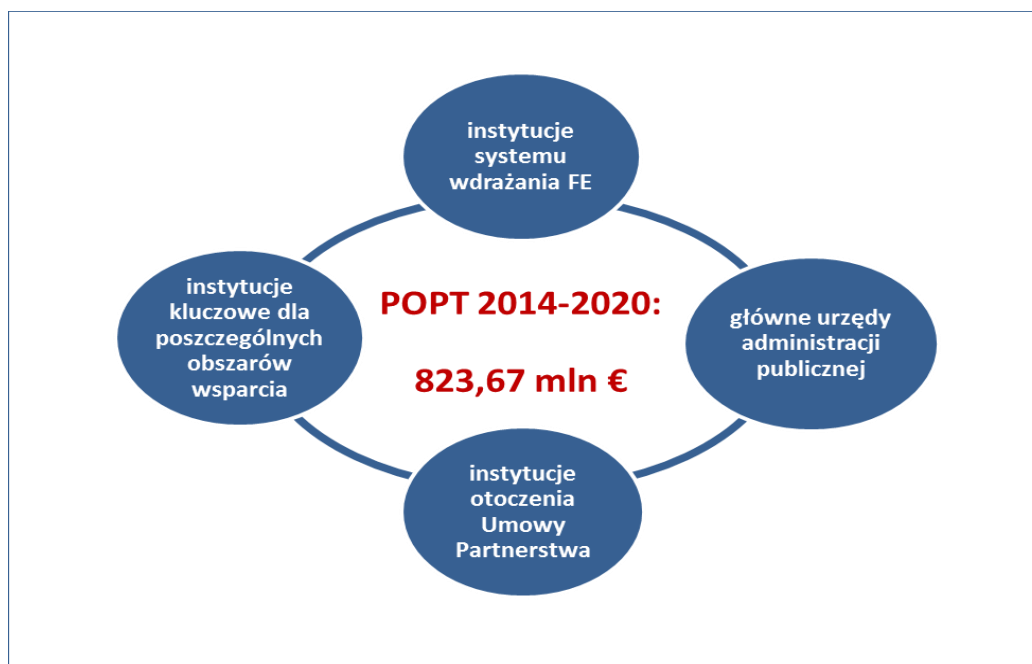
instytucje systemu wdrażania FE

instytucje kluczowe dla poszczególnych obszarów wsparcia

POPT 2014-2020:

823,67 mln €

główne urzędy administracji publicznej

instytucje otoczenia Umowy Partnerstwa